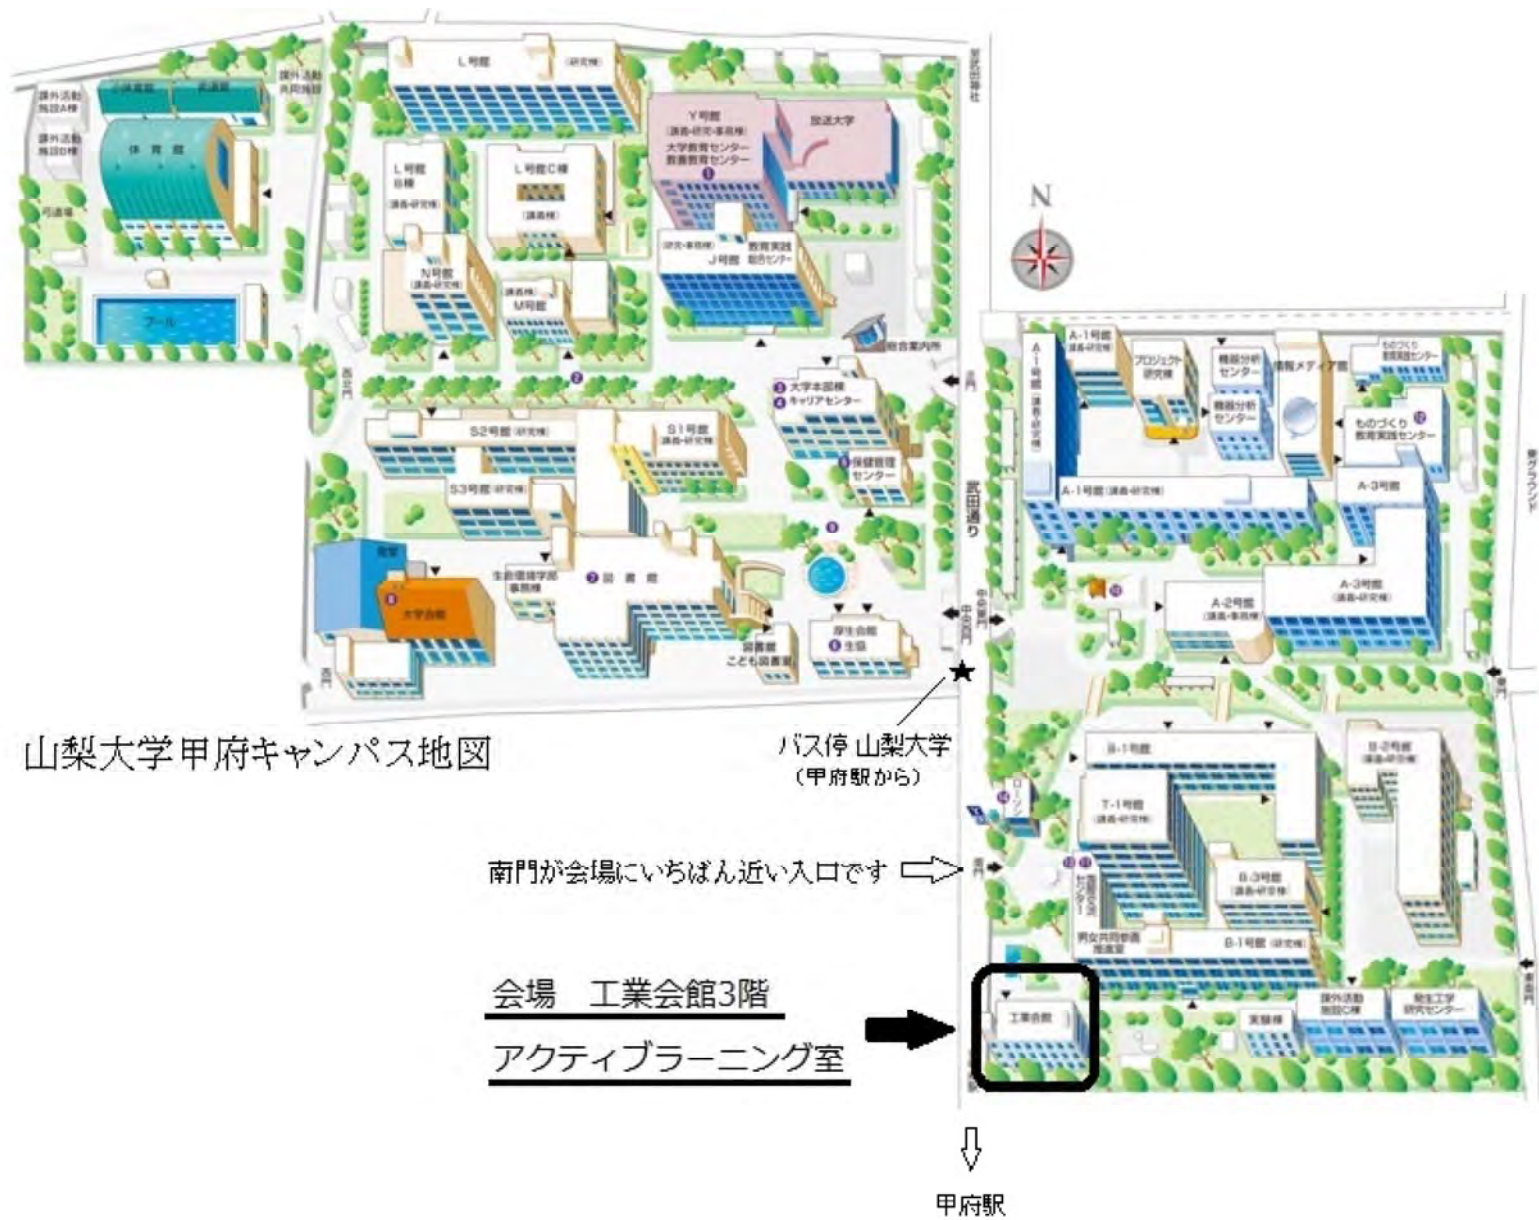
L号館 (研究棟)

課外活動共用施設

課外活動施設A棟

課外活動施設B棟

小体育館

武道館

体育館

弓道場

プール

武田神社

Y号館 (講義・研究・事務棟)

大学教育センター

教職教育センター

放送大学

L号館B棟 (講義・研究棟)

L号館C棟 (講義棟)

N号館 (講義・研究棟)

M号館 (講義棟)

J号館 (研究・事務棟)

教育実践総合センター

総合案内所

N

大学本部棟

キャリアセンター

保健管理センター

S2号館 (研究棟)

S1号館 (講義・研究棟)

S3号館 (研究棟)

西門

生命環境学部事務棟

図書館

図書館こども図書室

厚生会館

生協

食堂

大学会館

西門

武田通り

中央門

正門

A-1号館 (講義・研究棟)

A-1号館

プロジェクト研究棟

機器分析センター

情報メディア館

ものづくり教育実践センター

A-1号館 (講義・研究棟)

A-3号館

A-2号館 (講義・事務棟)

A-3号館 (講義・研究棟)

東グラウンド

東門

B-1号館

B-2号館 (講義・研究棟)

T-1号館 (講義・研究棟)

ローソン

B-3号館 (講義・研究棟)

B-1号館 (研究棟)

男女共同参画推進室

課外活動施設C棟

燃料電池ナノ材料研究センター

実験棟

工業会館

南門

東南門

山梨大学甲府キャンパス地図

バス停 山梨大学
(甲府駅から)

南門が会場にいちばん近い入口です

会場 工業会館3階

アクティブラーニング室

甲府駅